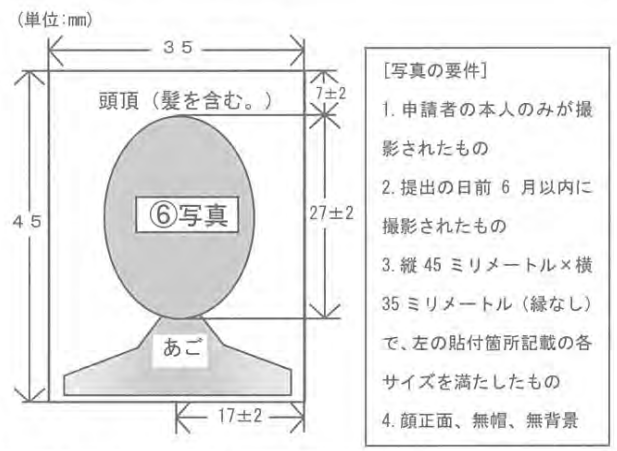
(単位:mm)

３５

頭頂（髪を含む。）

7±2

４５

⑥写真

27±2

あご

17±2

[写真の要件]

1. 申請者の本人のみが撮影されたもの

2. 提出の日前 6 月以内に撮影されたもの

3. 縦 45 ミリメートル×横 35 ミリメートル（縁なし）で、左の貼付箇所記載の各サイズを満たしたもの

4. 顔正面、無帽、無背景